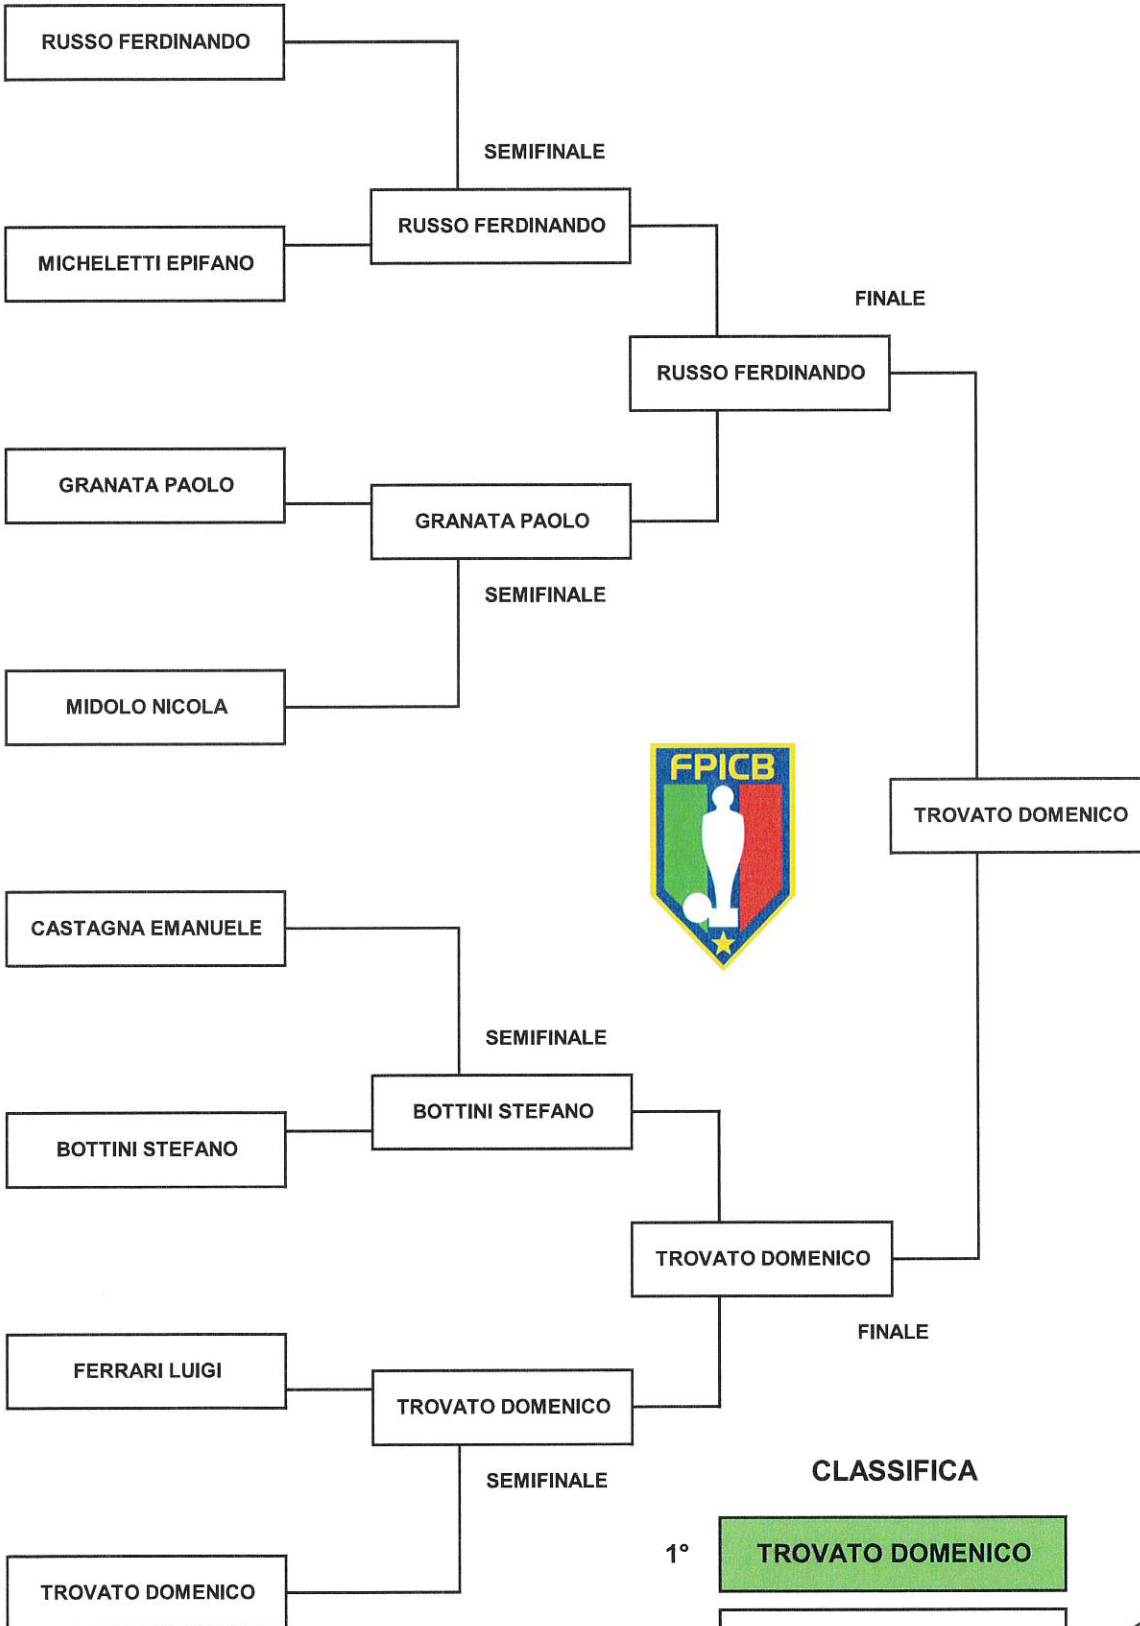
RUSSO FERDINANDO

SEMIFINALE

RUSSO FERDINANDO

MICHELETTI EPIFANO

FINALE

RUSSO FERDINANDO

GRANATA PAOLO

GRANATA PAOLO

SEMIFINALE

MIDOLO NICOLA

FPICB

TROVATO DOMENICO

CASTAGNA EMANUELE

SEMIFINALE

BOTTINI STEFANO

BOTTINI STEFANO

TROVATO DOMENICO

FINALE

FERRARI LUIGI

TROVATO DOMENICO

SEMIFINALE

CLASSIFICA

TROVATO DOMENICO

1° TROVATO DOMENICO